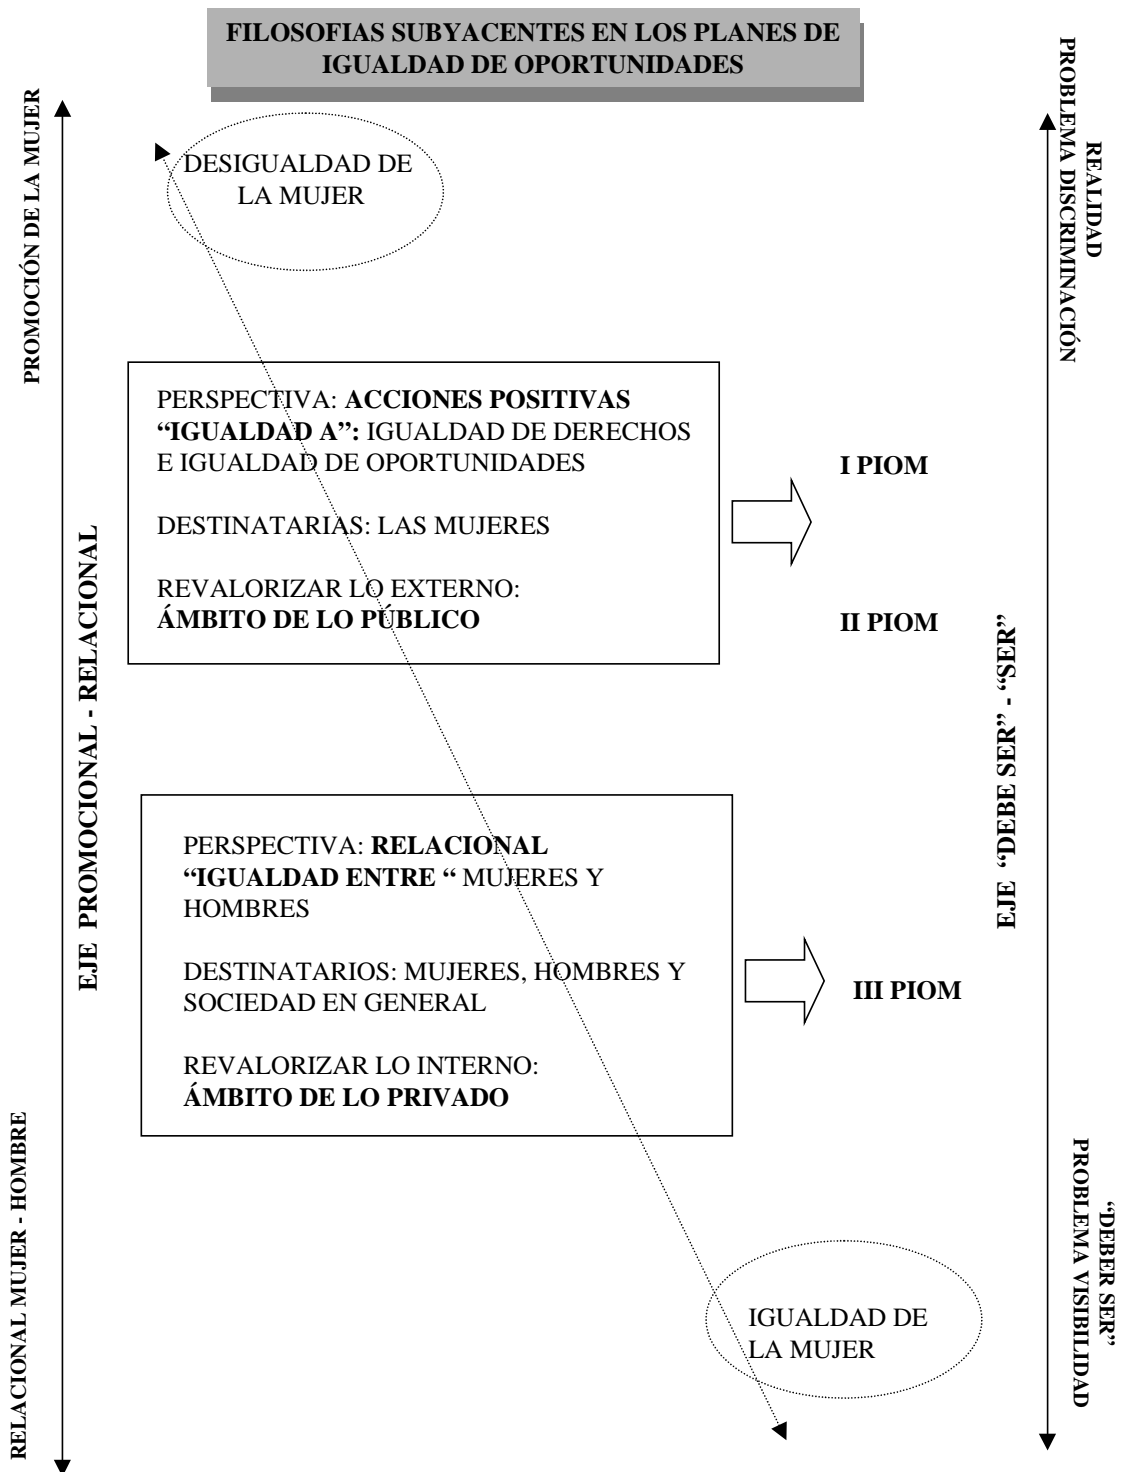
FILOSOFIAS SUBYACENTES EN LOS PLANES DE IGUALDAD DE OPORTUNIDADES

PROMOCIÓN DE LA MUJER

REALIDAD
PROBLEMA DISCRIMINACIÓN

DESIGUALDAD DE LA MUJER

PERSPECTIVA: **ACCIONES POSITIVAS**
**"IGUALDAD A":** IGUALDAD DE DERECHOS E IGUALDAD DE OPORTUNIDADES

DESTINATARIAS: LAS MUJERES

REVALORIZAR LO EXTERNO:
**ÁMBITO DE LO PÚBLICO**

I PIOM

II PIOM

EJE PROMOCIONAL - RELACIONAL

EJE "DEBE SER" - "SER"

PERSPECTIVA: **RELACIONAL**
**"IGUALDAD ENTRE "** MUJERES Y HOMBRES

DESTINATARIOS: MUJERES, HOMBRES Y SOCIEDAD EN GENERAL

REVALORIZAR LO INTERNO:
**ÁMBITO DE LO PRIVADO**

III PIOM

RELACIONAL MUJER - HOMBRE

"DEBER SER"
PROBLEMA VISIBILIDAD

IGUALDAD DE LA MUJER